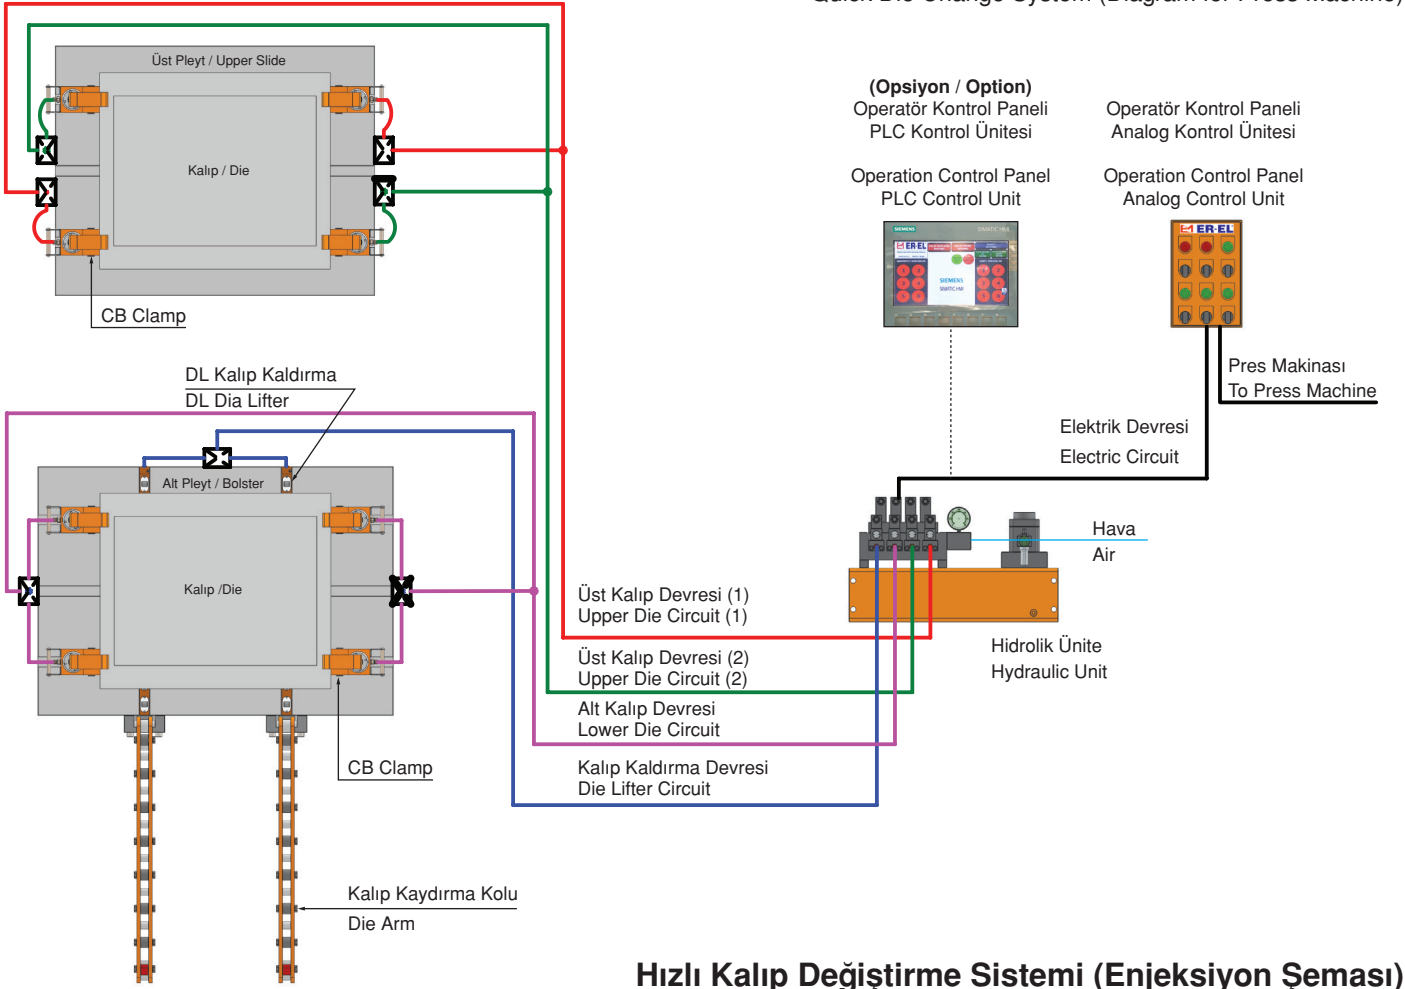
Quick Die Change System (Diagram for Press Machine)

Üst Pleyt / Upper Slide

Kalıp / Die

CB Clamp

(Opsiyon / Option)
Operatör Kontrol Paneli
PLC Kontrol Ünitesi

Operation Control Panel
PLC Control Unit

Operatör Kontrol Paneli
Analog Kontrol Ünitesi

Operation Control Panel
Analog Control Unit

SIEMENS

ER-EL

Pres Makinası
To Press Machine

Elektrik Devresi
Electric Circuit

DL Kalıp Kaldırma
DL Dia Lifter

Alt Pleyt / Bolster

Kalıp /Die

Hava
Air

Üst Kalıp Devresi (1)
Upper Die Circuit (1)

Hidrolik Ünite
Hydraulic Unit

Üst Kalıp Devresi (2)
Upper Die Circuit (2)

Alt Kalıp Devresi
Lower Die Circuit

CB Clamp

Kalıp Kaldırma Devresi
Die Lifter Circuit

Kalıp Kaydırma Kolu
Die Arm

Hızlı Kalıp Değiştirme Sistemi (Enjeksiyon Şeması)